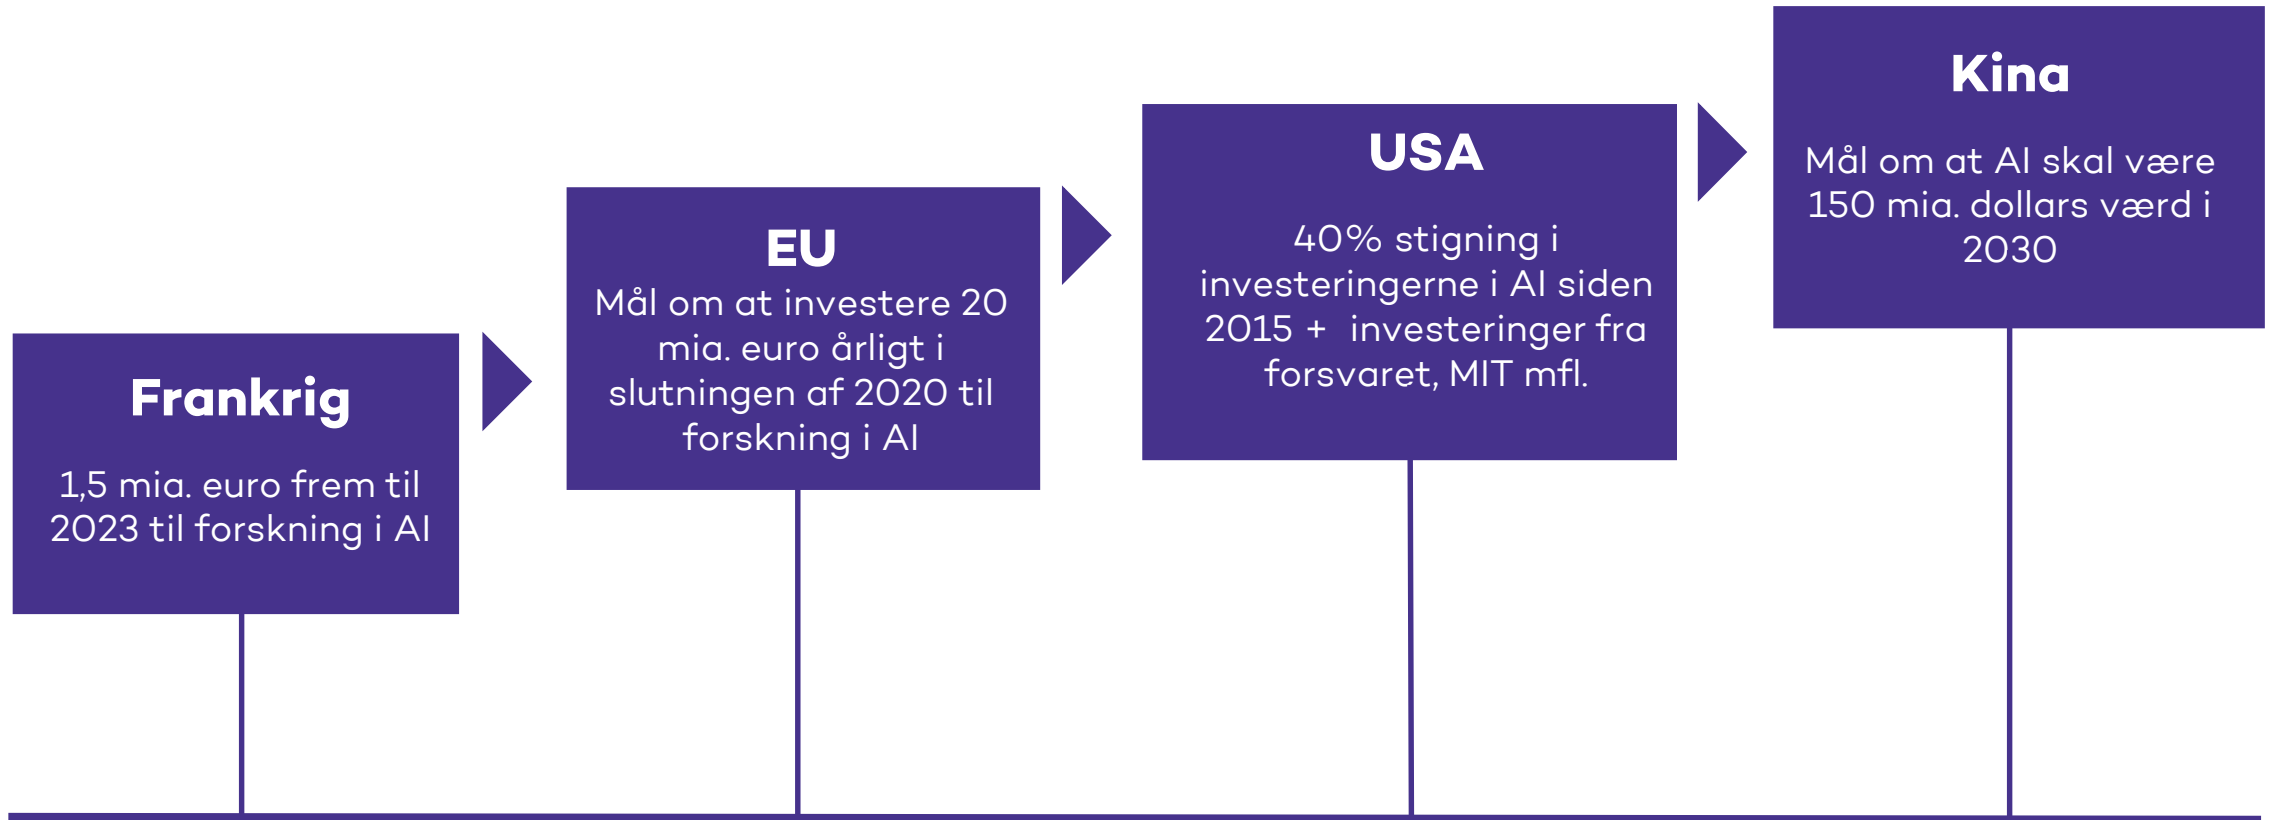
Frankrig

1,5 mia. euro frem til 2023 til forskning i AI

EU

Mål om at investere 20 mia. euro årligt i slutningen af 2020 til forskning i AI

USA

40% stigning i investeringerne i AI siden 2015 + investeringer fra forsvaret, MIT mfl.

Kina

Mål om at AI skal være 150 mia. dollars værd i 2030